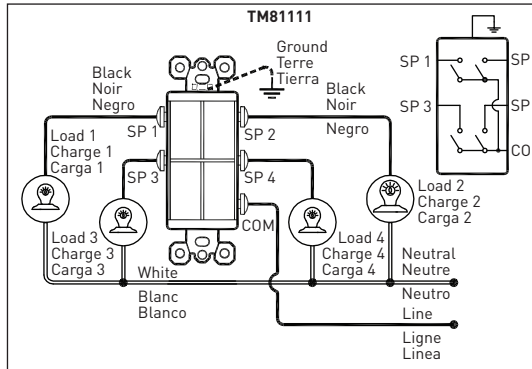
TM81111

Ground
Terre
Tierra

Black
Noir
Negro

Black
Noir
Negro

SP 1
SP 2
SP 3
SP 4
COM

Load 1
Charge 1
Carga 1

Load 3
Charge 3
Carga 3

Load 4
Charge 4
Carga 4

Load 2
Charge 2
Carga 2

White
Blanc
Blanco

Neutral
Neutre
Neutro

Line
Ligne
Linea

SP 1
SP
SP 3
SP
CO